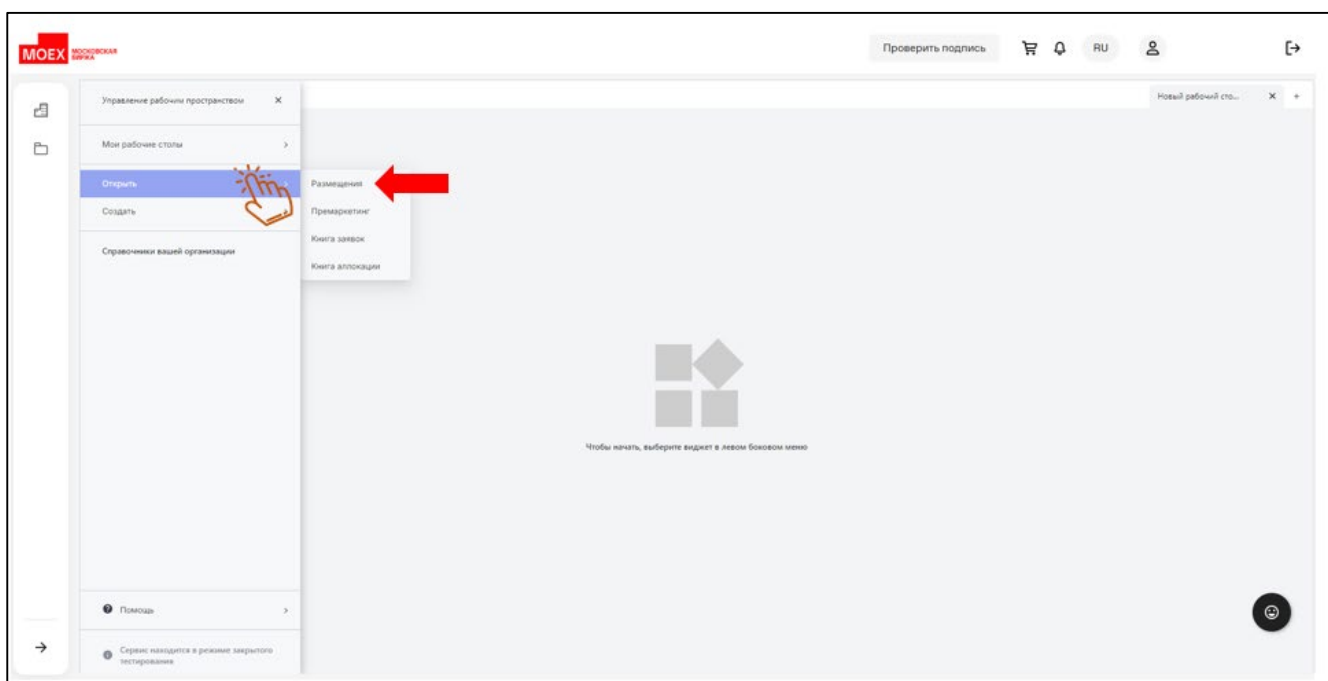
MOEX МОСКОВСКАЯ БИРЖА

Проверить подпись RU

Управление рабочим пространством ×

Новый рабочий сто... × +

Мои рабочие столы >

Открыть

Размещения

Премаркетинг

Книга заявок

Книга аллокации

Создать

Справочники вашей организации

Чтобы начать, выберите виджет в левом боковом меню

Помощь >

Сервис находится в режиме закрытого тестирования